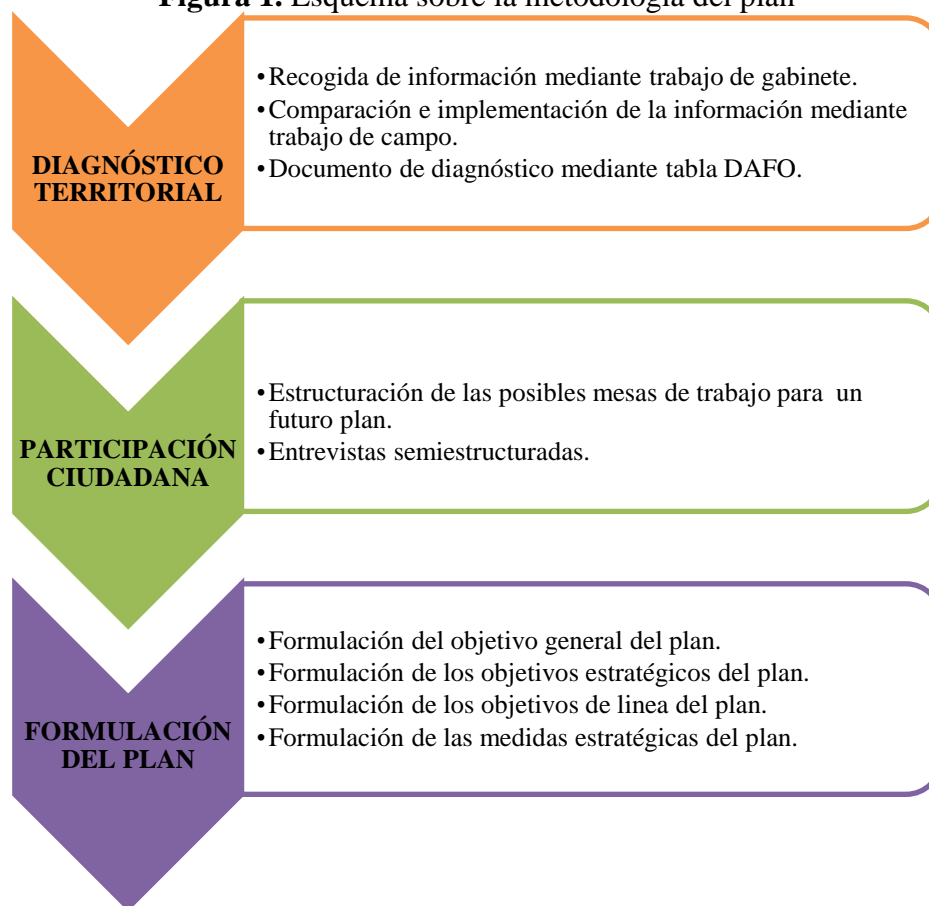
**Figura 1.** Esquema sobre la metodología del plan

DIAGNÓSTICO TERRITORIAL

• Recogida de información mediante trabajo de gabinete.
• Comparación e implementación de la información mediante trabajo de campo.
• Documento de diagnóstico mediante tabla DAFO.

PARTICIPACIÓN CIUDADANA

• Estructuración de las posibles mesas de trabajo para un futuro plan.
• Entrevistas semiestructuradas.

FORMULACIÓN DEL PLAN

• Formulación del objetivo general del plan.
• Formulación de los objetivos estratégicos del plan.
• Formulación de los objetivos de linea del plan.
• Formulación de las medidas estratégicas del plan.